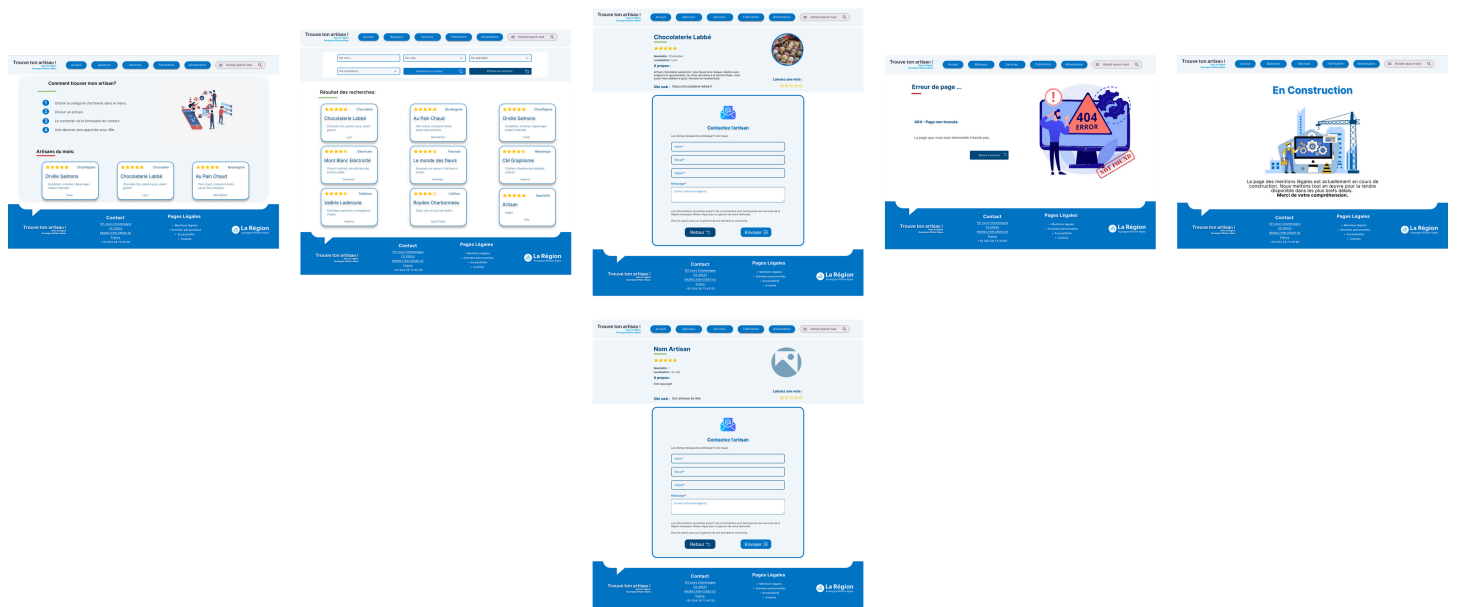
Trouve ton artisan !

Accueil Bâtiment Services Fabrication Alimentation

Comment trouver mon artisan?

1 Choisir la catégorie d'artisanat dans le menu.
2 Choisir un artisan.
3 Le contacter via le formulaire de contact.
4 Une réponse sera apportée sous 48h.

Artisans du mois:

★★★★★ Chauffagiste
Orville Salmons

★★★★★ Chocolatier
Chocolaterie Labbé

★★★★★ Boulangerie
Au Pain Chaud

Contact

Pages Légales

La Région

Trouve ton artisan !

Résultat des recherches:

Chocolaterie Labbé

Au Pain Chaud

Orville Salmons

Mont Blanc Eléctricité

Le monde des fleurs

CM Graphisme

Valérie Laderoute

Royden Charbonneau

Artisan

Contact

Pages Légales

La Région

Trouve ton artisan !

Chocolaterie Labbé

★★★★★

À propos :

Site web : https://chocolaterie-labbe.fr

Laissez une note :

Contactez l'artisan

Retour

Envoyer

Contact

Pages Légales

La Région

Trouve ton artisan !

Erreur de page ...

404 - Page non trouvée

La page que vous avez demandée n'existe pas.

Retour à l'accueil

404 ERROR

NOT FOUND

Contact

Pages Légales

La Région

Trouve ton artisan !

En Construction

La page des mentions légales est actuellement en cours de construction. Nous mettons tout en œuvre pour la rendre disponible dans les plus brefs délais.
Merci de votre compréhension.

Contact

Pages Légales

La Région

Trouve ton artisan !

Nom Artisan

★★★★★

À propos :

Site web : Son adresse de Site

Laissez une note :

Contactez l'artisan

Retour

Envoyer

Contact

Pages Légales

La Région